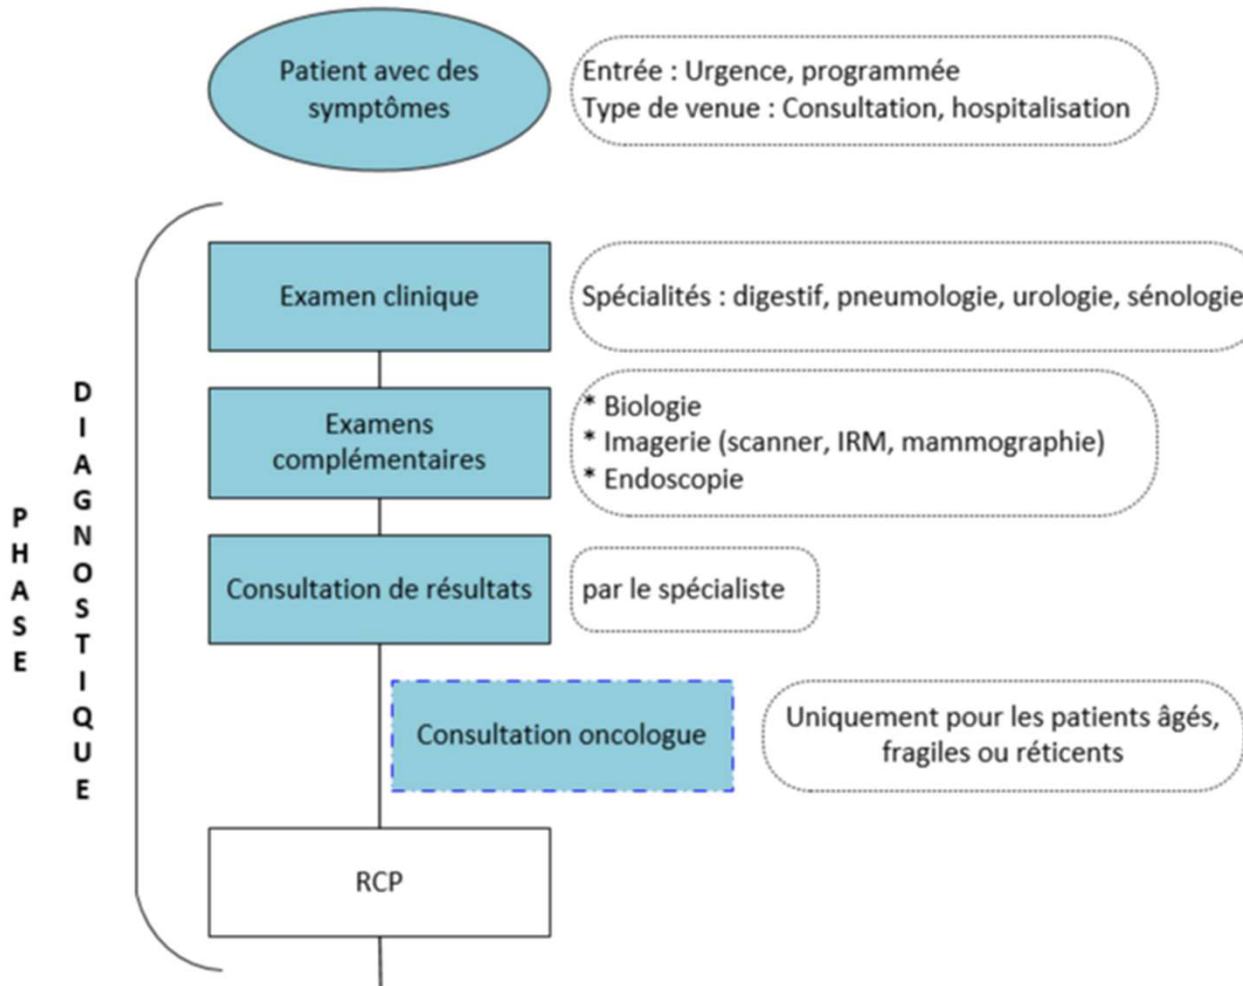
Patient avec des symptômes

Entrée : Urgence, programmée
Type de venue : Consultation, hospitalisation

PHASE

DIAGNOSTIQUE

Examen clinique

Spécialités : digestif, pneumologie, urologie, sénologie

Examens complémentaires

* Biologie
* Imagerie (scanner, IRM, mammographie)
* Endoscopie

Consultation de résultats

par le spécialiste

Consultation oncologue

Uniquement pour les patients âgés, fragiles ou réticents

RCP